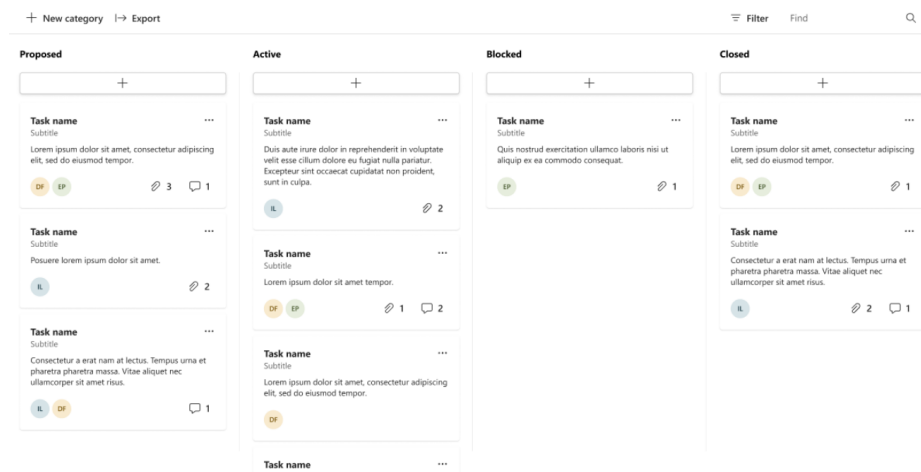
+ New category |→ Export

Filter Find

Proposed

+

Task name
Subtitle
Lorem ipsum dolor sit amet, consectetur adipiscing elit, sed do eiusmod tempor.
DF EP 3 1

Task name
Subtitle
Posuere lorem ipsum dolor sit amet.
IL 2

Task name
Subtitle
Consectetur a erat nam at lectus. Tempus urna et pharetra pharetra massa. Vitae aliquet nec ullamcorper sit amet risus.
IL DF 1

Active

+

Task name
Subtitle
Duis aute irure dolor in reprehenderit in voluptate velit esse cillum dolore eu fugiat nulla pariatur. Excepteur sint occaecat cupidatat non proident, sunt in culpa.
IL 2

Task name
Subtitle
Lorem ipsum dolor sit amet tempor.
DF EP 1 2

Task name
Subtitle
Lorem ipsum dolor sit amet, consectetur adipiscing elit, sed do eiusmod tempor.
DF

Task name

Blocked

+

Task name
Subtitle
Quis nostrud exercitation ullamco laboris nisi ut aliquip ex ea commodo consequat.
EP 1

Closed

+

Task name
Subtitle
Lorem ipsum dolor sit amet, consectetur adipiscing elit, sed do eiusmod tempor.
DF EP 1

Task name
Subtitle
Consectetur a erat nam at lectus. Tempus urna et pharetra pharetra massa. Vitae aliquet nec ullamcorper sit amet risus.
IL 2 1